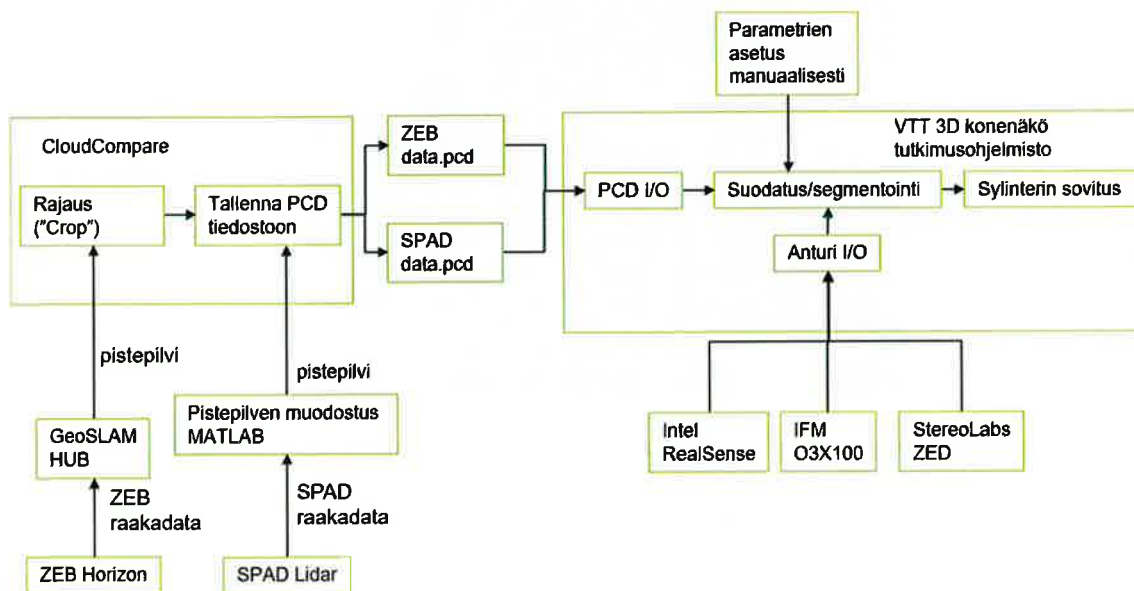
Parametrien asetus manuaalisesti

CloudCompare

Rajaus ("Crop")

Tallenna PCD tiedostoon

ZEB data.pcd

SPAD data.pcd

VTT 3D konenäkö tutkimusohjelmisto

PCD I/O

Suodatus/segmentointi

Sylinterin sovitus

Anturi I/O

pistepilvi

pistepilvi

GeoSLAM HUB

Pistepilven muodostus MATLAB

ZEB raakadata

SPAD raakadata

ZEB Horizon

SPAD Lidar

Intel RealSense

IFM O3X100

StereoLabs ZED